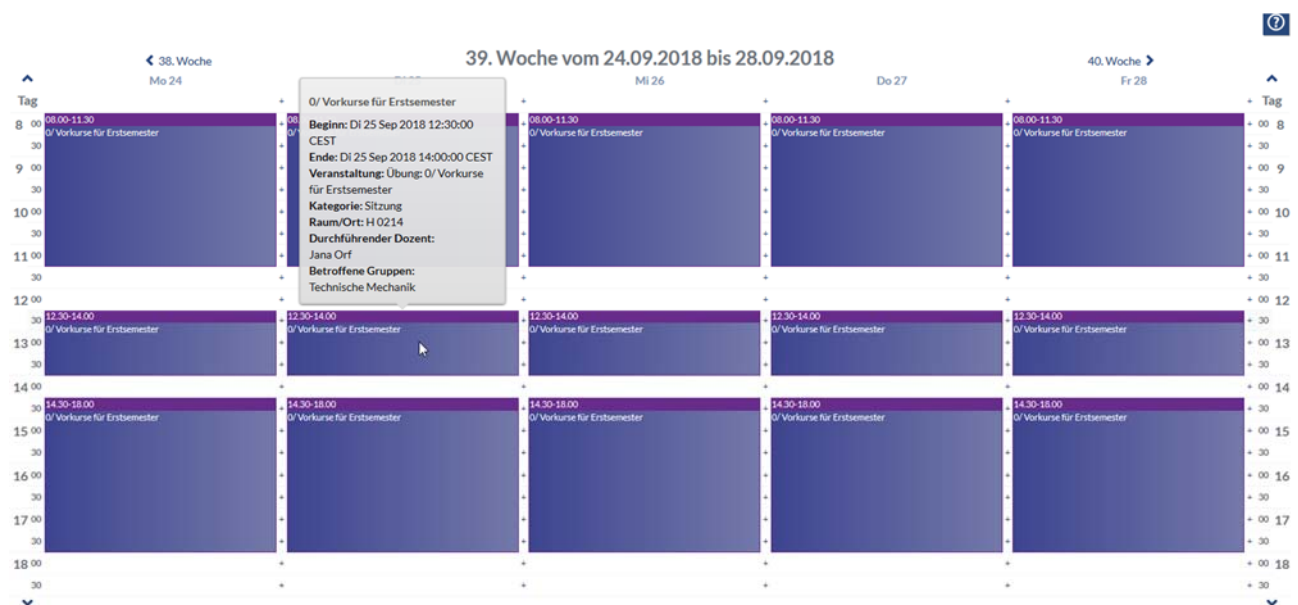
?

< 38. Woche

39. Woche vom 24.09.2018 bis 28.09.2018

40. Woche >

Mo 24 | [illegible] | Mi 26 | Do 27 | Fr 28

Tag

0/ Vorkurse für Erstsemester

Beginn: Di 25 Sep 2018 12:30:00 CEST
Ende: Di 25 Sep 2018 14:00:00 CEST
Veranstaltung: Übung: 0/ Vorkurse für Erstsemester
Kategorie: Sitzung
Raum/Ort: H 0214
Durchführender Dozent:
Jana Orf
Betroffene Gruppen:
Technische Mechanik

Tag

8 00
30
9 00
30
10 00
30
11 00
30
12 00
30
13 00
30
14 00
30
15 00
30
16 00
30
17 00
30
18 00
30

08.00-11.30
0/ Vorkurse für Erstsemester

08.00-11.30
0/ Vorkurse für Erstsemester

08.00-11.30
0/ Vorkurse für Erstsemester

08.00-11.30
0/ Vorkurse für Erstsemester

12.30-14.00
0/ Vorkurse für Erstsemester

12.30-14.00
0/ Vorkurse für Erstsemester

12.30-14.00
0/ Vorkurse für Erstsemester

12.30-14.00
0/ Vorkurse für Erstsemester

12.30-14.00
0/ Vorkurse für Erstsemester

14.30-18.00
0/ Vorkurse für Erstsemester

14.30-18.00
0/ Vorkurse für Erstsemester

14.30-18.00
0/ Vorkurse für Erstsemester

14.30-18.00
0/ Vorkurse für Erstsemester

14.30-18.00
0/ Vorkurse für Erstsemester